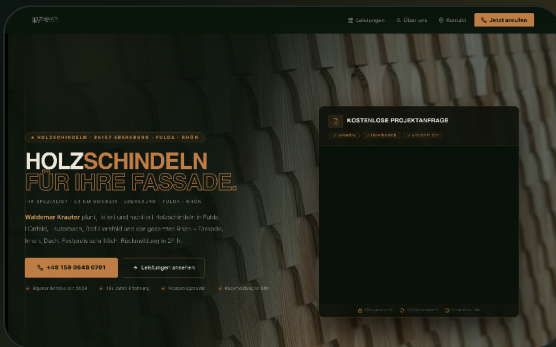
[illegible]

Leistungen Über uns Kontakt Jetzt anrufen

◆ HOLZSCHINDELN · 36157 EBERSBURG · FULDA · RHÖN

HOLZSCHINDELN FÜR IHRE FASSADE.

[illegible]

Waldemar Krauter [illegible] Holzschindeln in Fulda, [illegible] Rhön – Fassade, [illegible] Rückmeldung in 24 h.

+49 159 0648 0791

Leistungen ansehen

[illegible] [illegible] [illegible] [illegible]

KOSTENLOSE PROJEKTANFRAGE

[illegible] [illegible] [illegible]

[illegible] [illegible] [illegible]